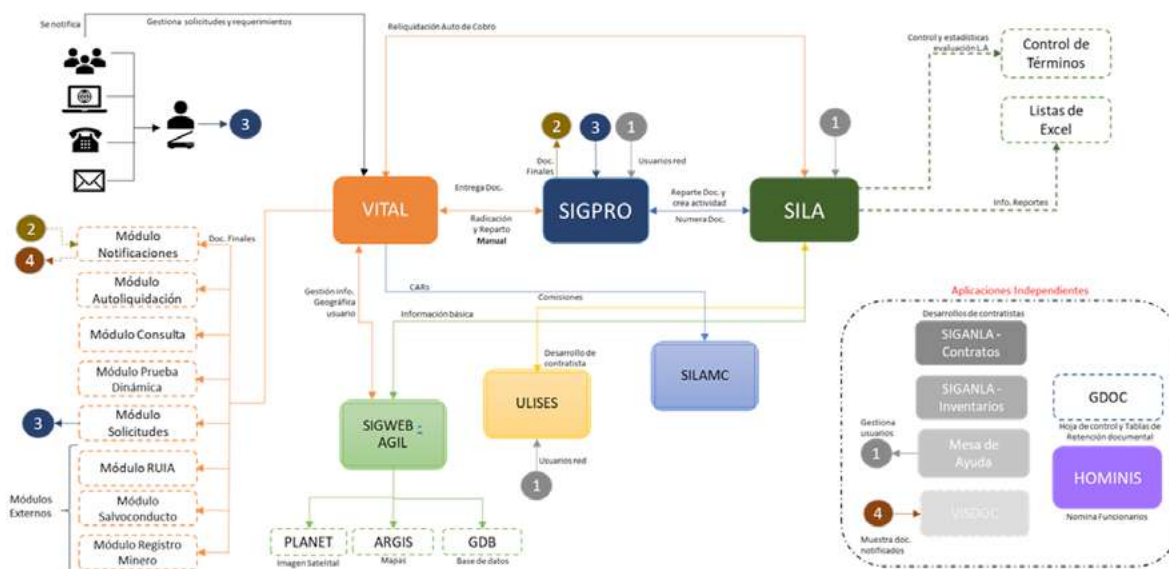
Se notifica
Gestiona solicitudes y requerimientos
3
Reliquidación Auto de Cobro
Control y estadisticas evaluación L.A
Control de Términos
Listas de Excel
2
3
1
1
Doc. Finales
Usuarios red
Entrega Doc.
VITAL
SIGPRO
Reparte Doc. y crea actividad
SILA
Info. Reportes
Radicación y Reparto Manual
Numera Doc.
2
4
Módulo Notificaciones
Doc. Finales
Módulo Autoliquidación
Módulo Consulta
Módulo Prueba Dinámica
3
Módulo Solicitudes
Módulo RUIA
Módulos Externos
Módulo Salvoconducto
Módulo Registro Minero
Gestión info. Geográfica usuario
CARs
Comisiones
Información básica
Desarrollo de contratista
SILAMC
ULISES
SIGWEB - AGIL
Usuarios red
1
PLANET
Imagen Satelital
ARGIS
Mapas
GDB
Base de datos
Aplicaciones Independientes
Desarrollos de contratistas
SIGANLA - Contratos
SIGANLA - Inventarios
GDOC
Hoja de control y Tablas de Retención documental
Gestiona usuarios
1
Mesa de Ayuda
HOMINIS
4
VISDOC
Muestra doc. notificados
Nomina Funcionarios